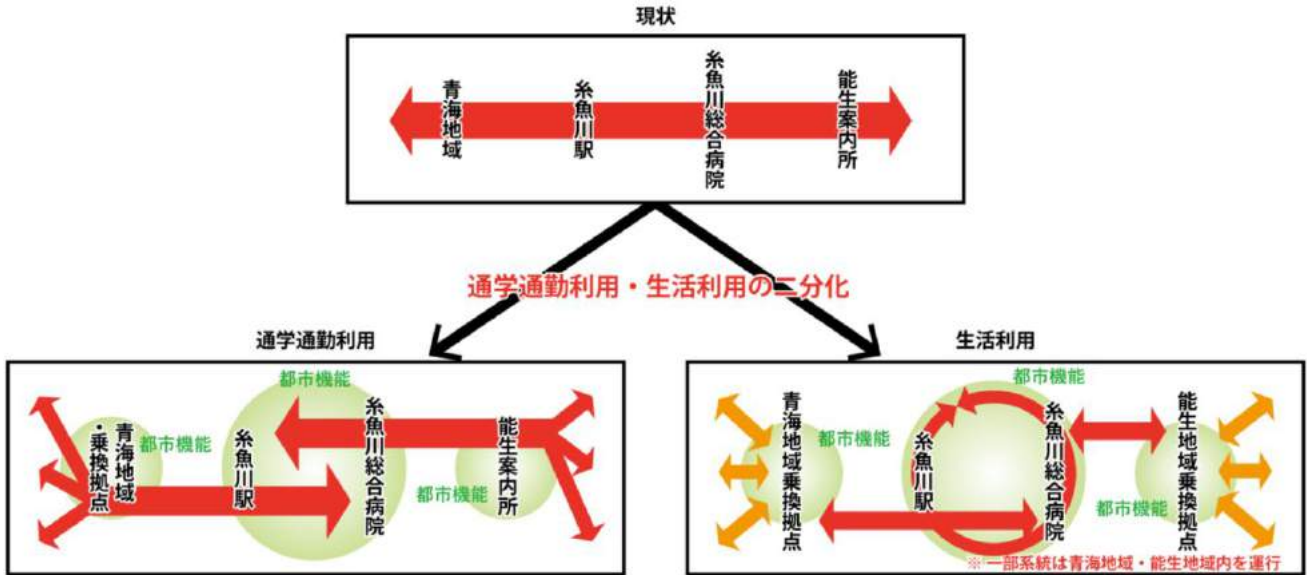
現状

青海地域

糸魚川駅

糸魚川総合病院

能生案内所

通学通勤利用・生活利用の二分化

通学通勤利用

都市機能

青海地域・乗換拠点

都市機能

糸魚川駅

糸魚川総合病院

能生案内所

都市機能

生活利用

都市機能

青海地域乗換拠点

都市機能

糸魚川駅

糸魚川総合病院

能生地域乗換拠点

都市機能

※一部系統は青海地域・能生地域内を運行